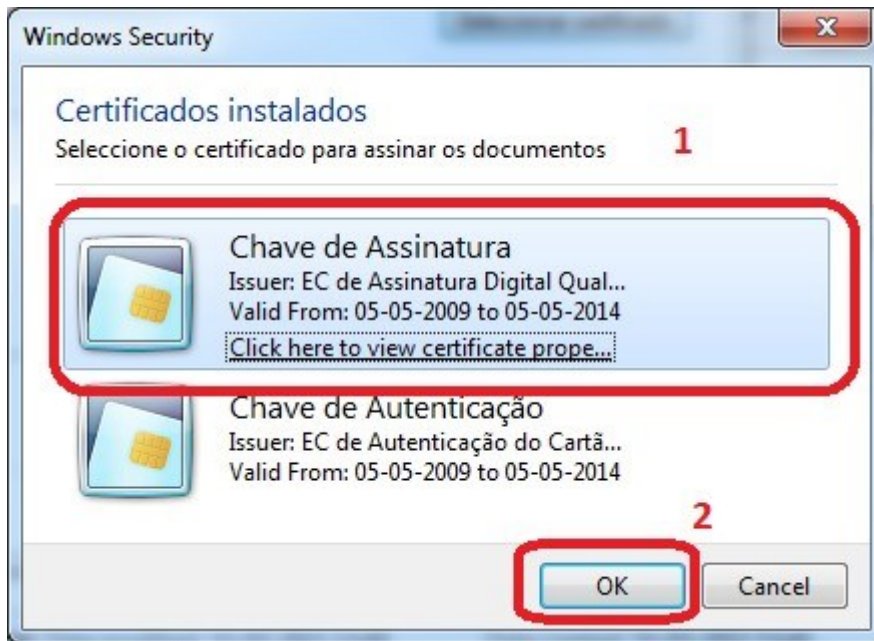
Windows Security

Certificados instalados
Seleccione o certificado para assinar os documentos

1

Chave de Assinatura
Issuer: EC de Assinatura Digital Qual...
Valid From: 05-05-2009 to 05-05-2014
Click here to view certificate prope...

Chave de Autenticação
Issuer: EC de Autenticação do Cartã...
Valid From: 05-05-2009 to 05-05-2014

2

OK

Cancel